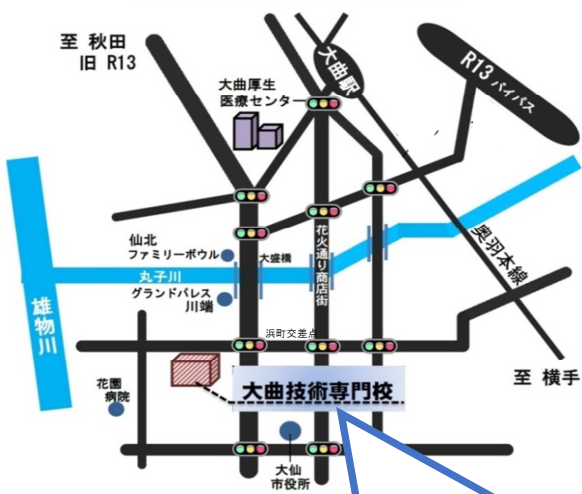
至 秋田
旧 R13

大曲駅

R13 バイパス

大曲厚生
医療センター

仙北
ファミリーボウル

大盛橋

花火通り商店街

奥羽本線

丸子川

雄物川

グランドパレス
川端

浜町交差点

花園
病院

大曲技術専門校

至 横手

大仙
市役所